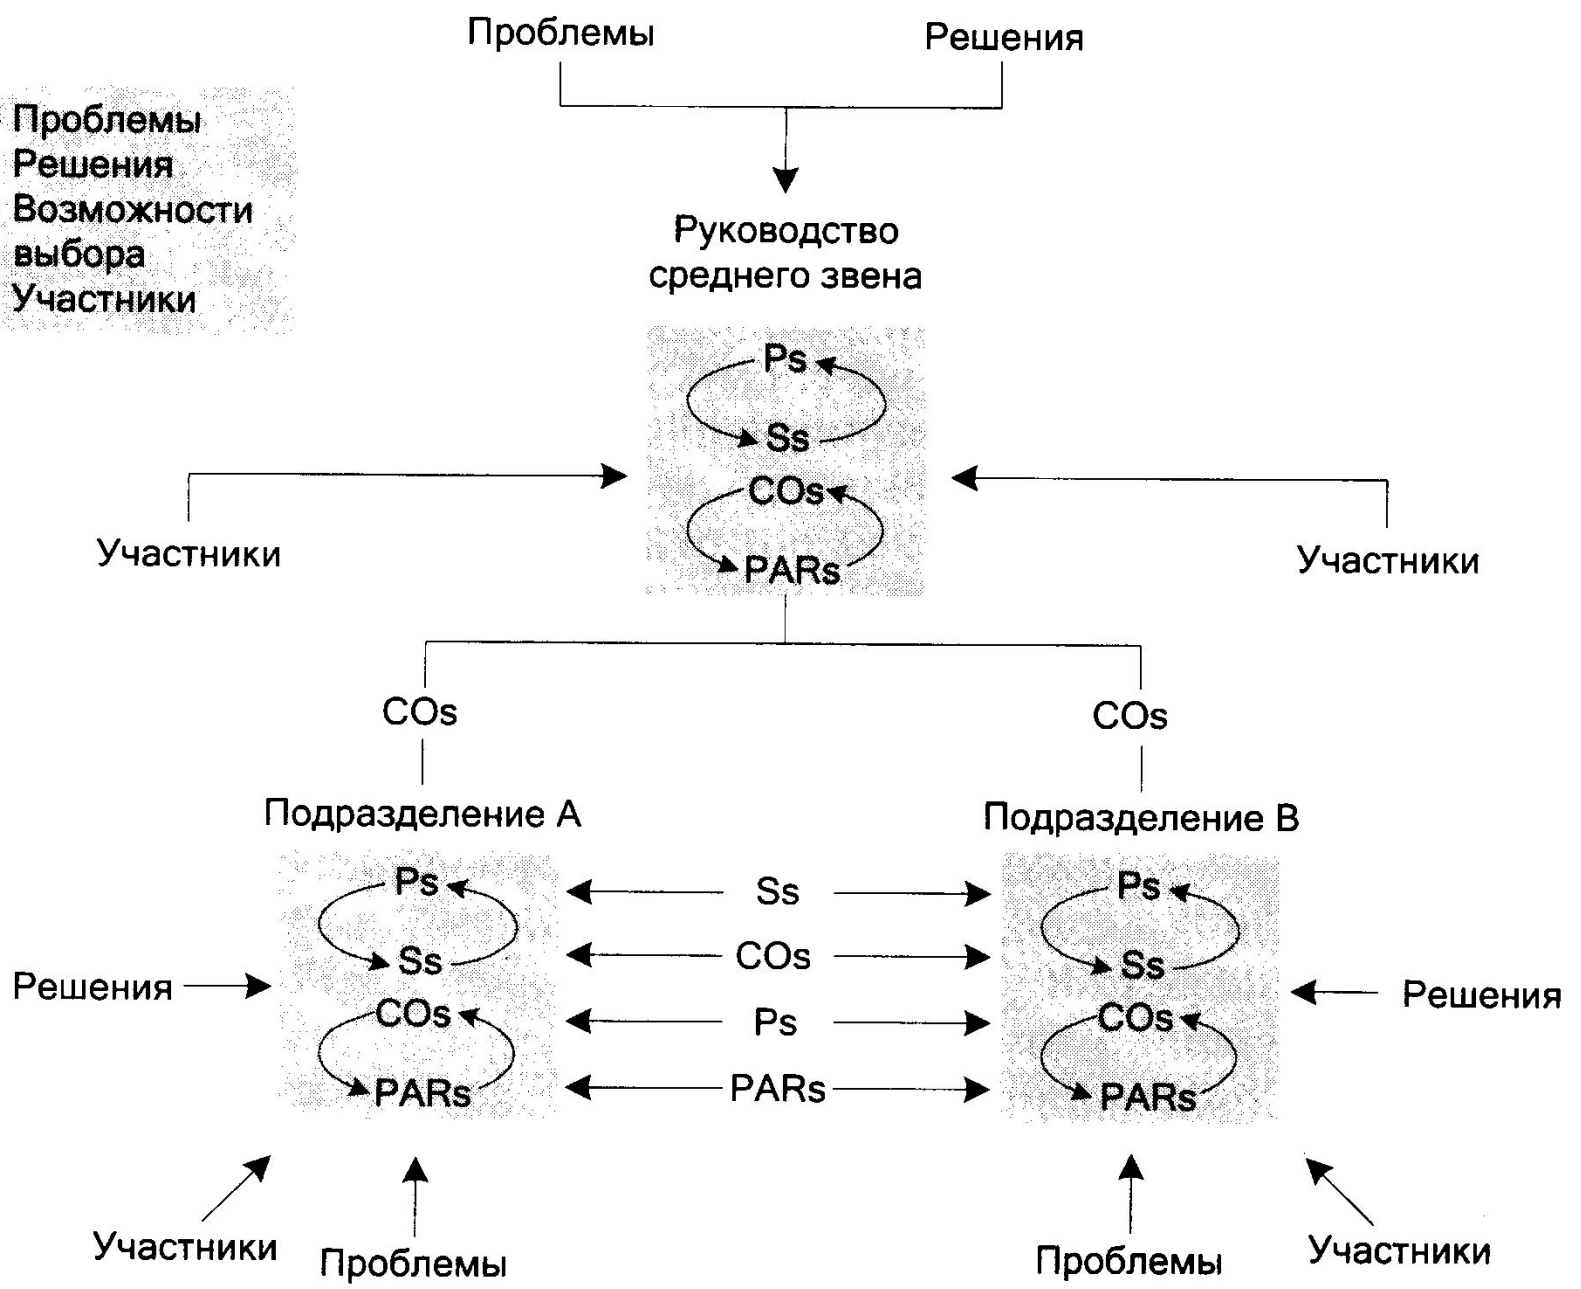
Проблемы
Решения
Возможности выбора
Участники

Проблемы

Решения

Руководство среднего звена

Ps
Ss
COs
PARs

Участники

Участники

COs

COs

Подразделение А

Подразделение В

Ps
Ss
COs
PARs

Ss
COs
Ps
PARs

Ps
Ss
COs
PARs

Решения

Решения

Участники

Проблемы

Проблемы

Участники